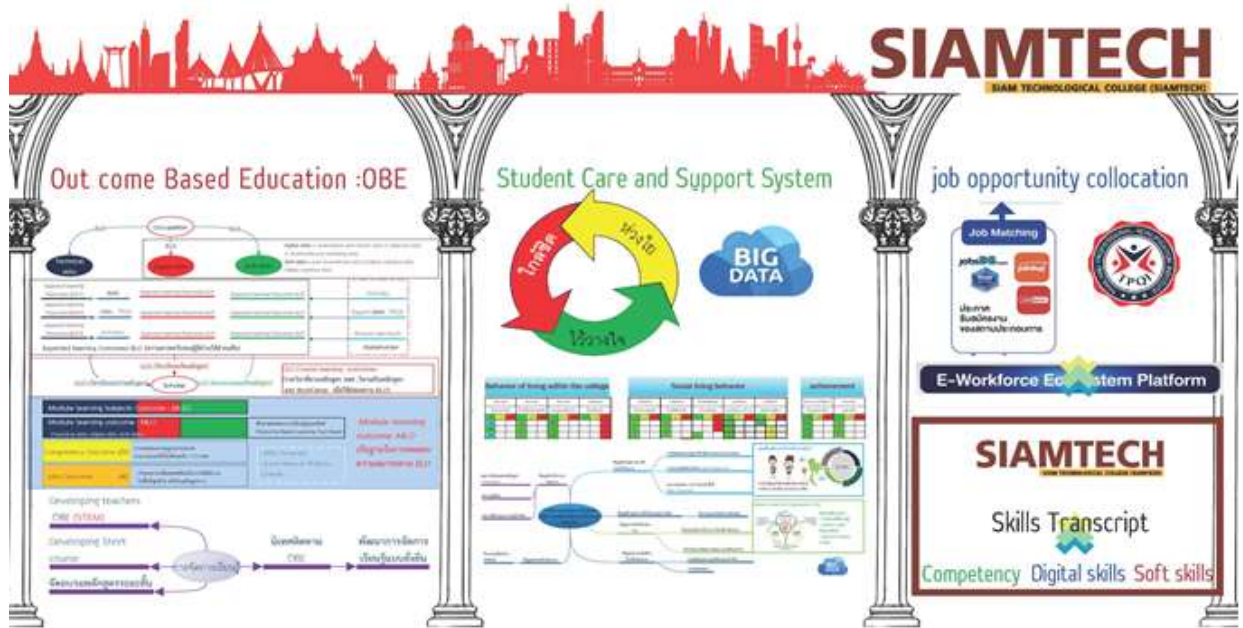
SIAMTECH
SIAM TECHNOLOGICAL COLLEGE (SIAMTECH)

Out come Based Education :OBE

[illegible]

Module learning subjects
Module learning outcome
Competency Outcome
Module learning outcome : MLO
Developing teachers
OBE (STEM)
Developing Short course
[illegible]

Student Care and Support System

ใกล้ชิด
ห่วงใย
ไว้วางใจ

BIG DATA

Behavior of living within the college
Social living behavior
achievement

job opportunity collocation

Job Matching
jobsDB
ประกาศ รับสมัครงาน ของสถานประกอบการ

TPQI

E-Workforce Ecosystem Platform

SIAMTECH
SIAM TECHNOLOGICAL COLLEGE (SIAMTECH)

Skills Transcript

Competency Digital skills Soft skills